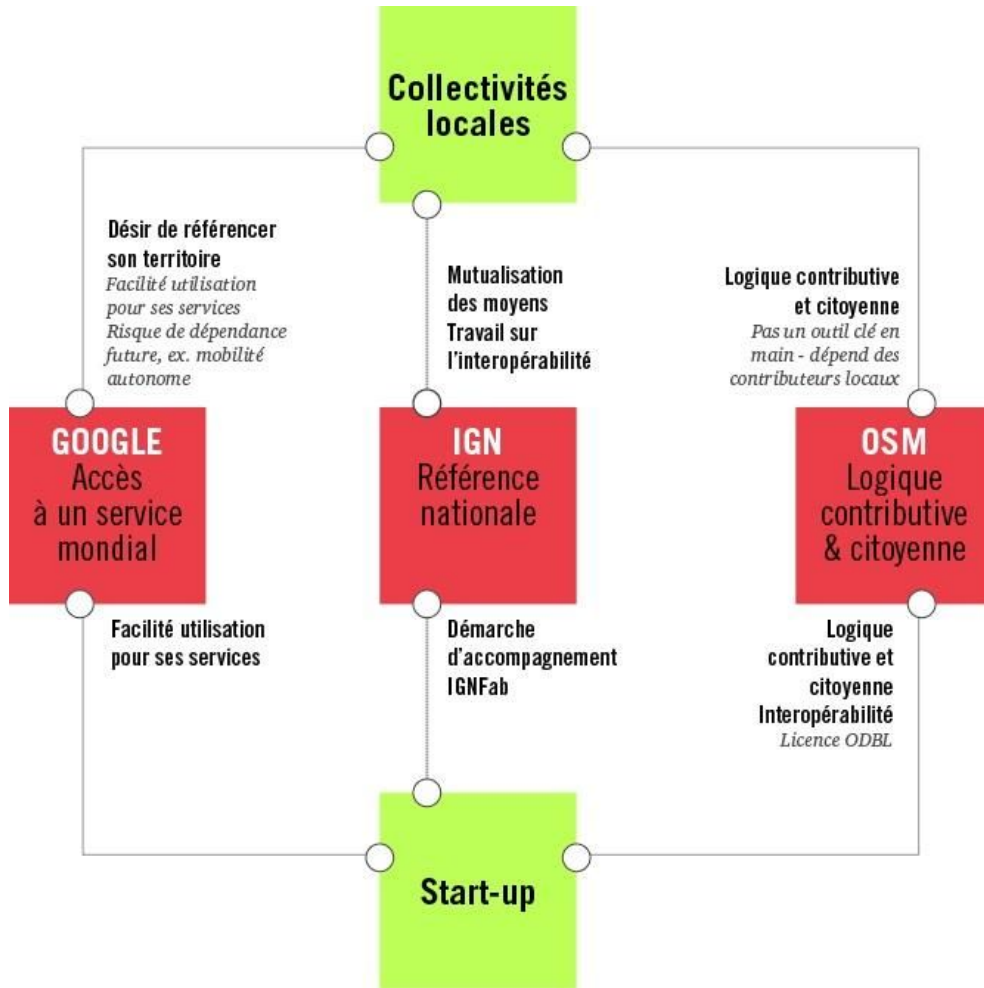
Collectivités locales

Désir de référencer son territoire
Facilité utilisation pour ses services
Risque de dépendance future, ex. mobilité autonome

Mutualisation des moyens
Travail sur l'interopérabilité

Logique contributive et citoyenne
Pas un outil clé en main - dépend des contributeurs locaux

GOOGLE
Accès à un service mondial

IGN
Référence nationale

OSM
Logique contributive & citoyenne

Facilité utilisation pour ses services

Démarche d'accompagnement IGNFab

Logique contributive et citoyenne
Interopérabilité
Licence ODBL

Start-up